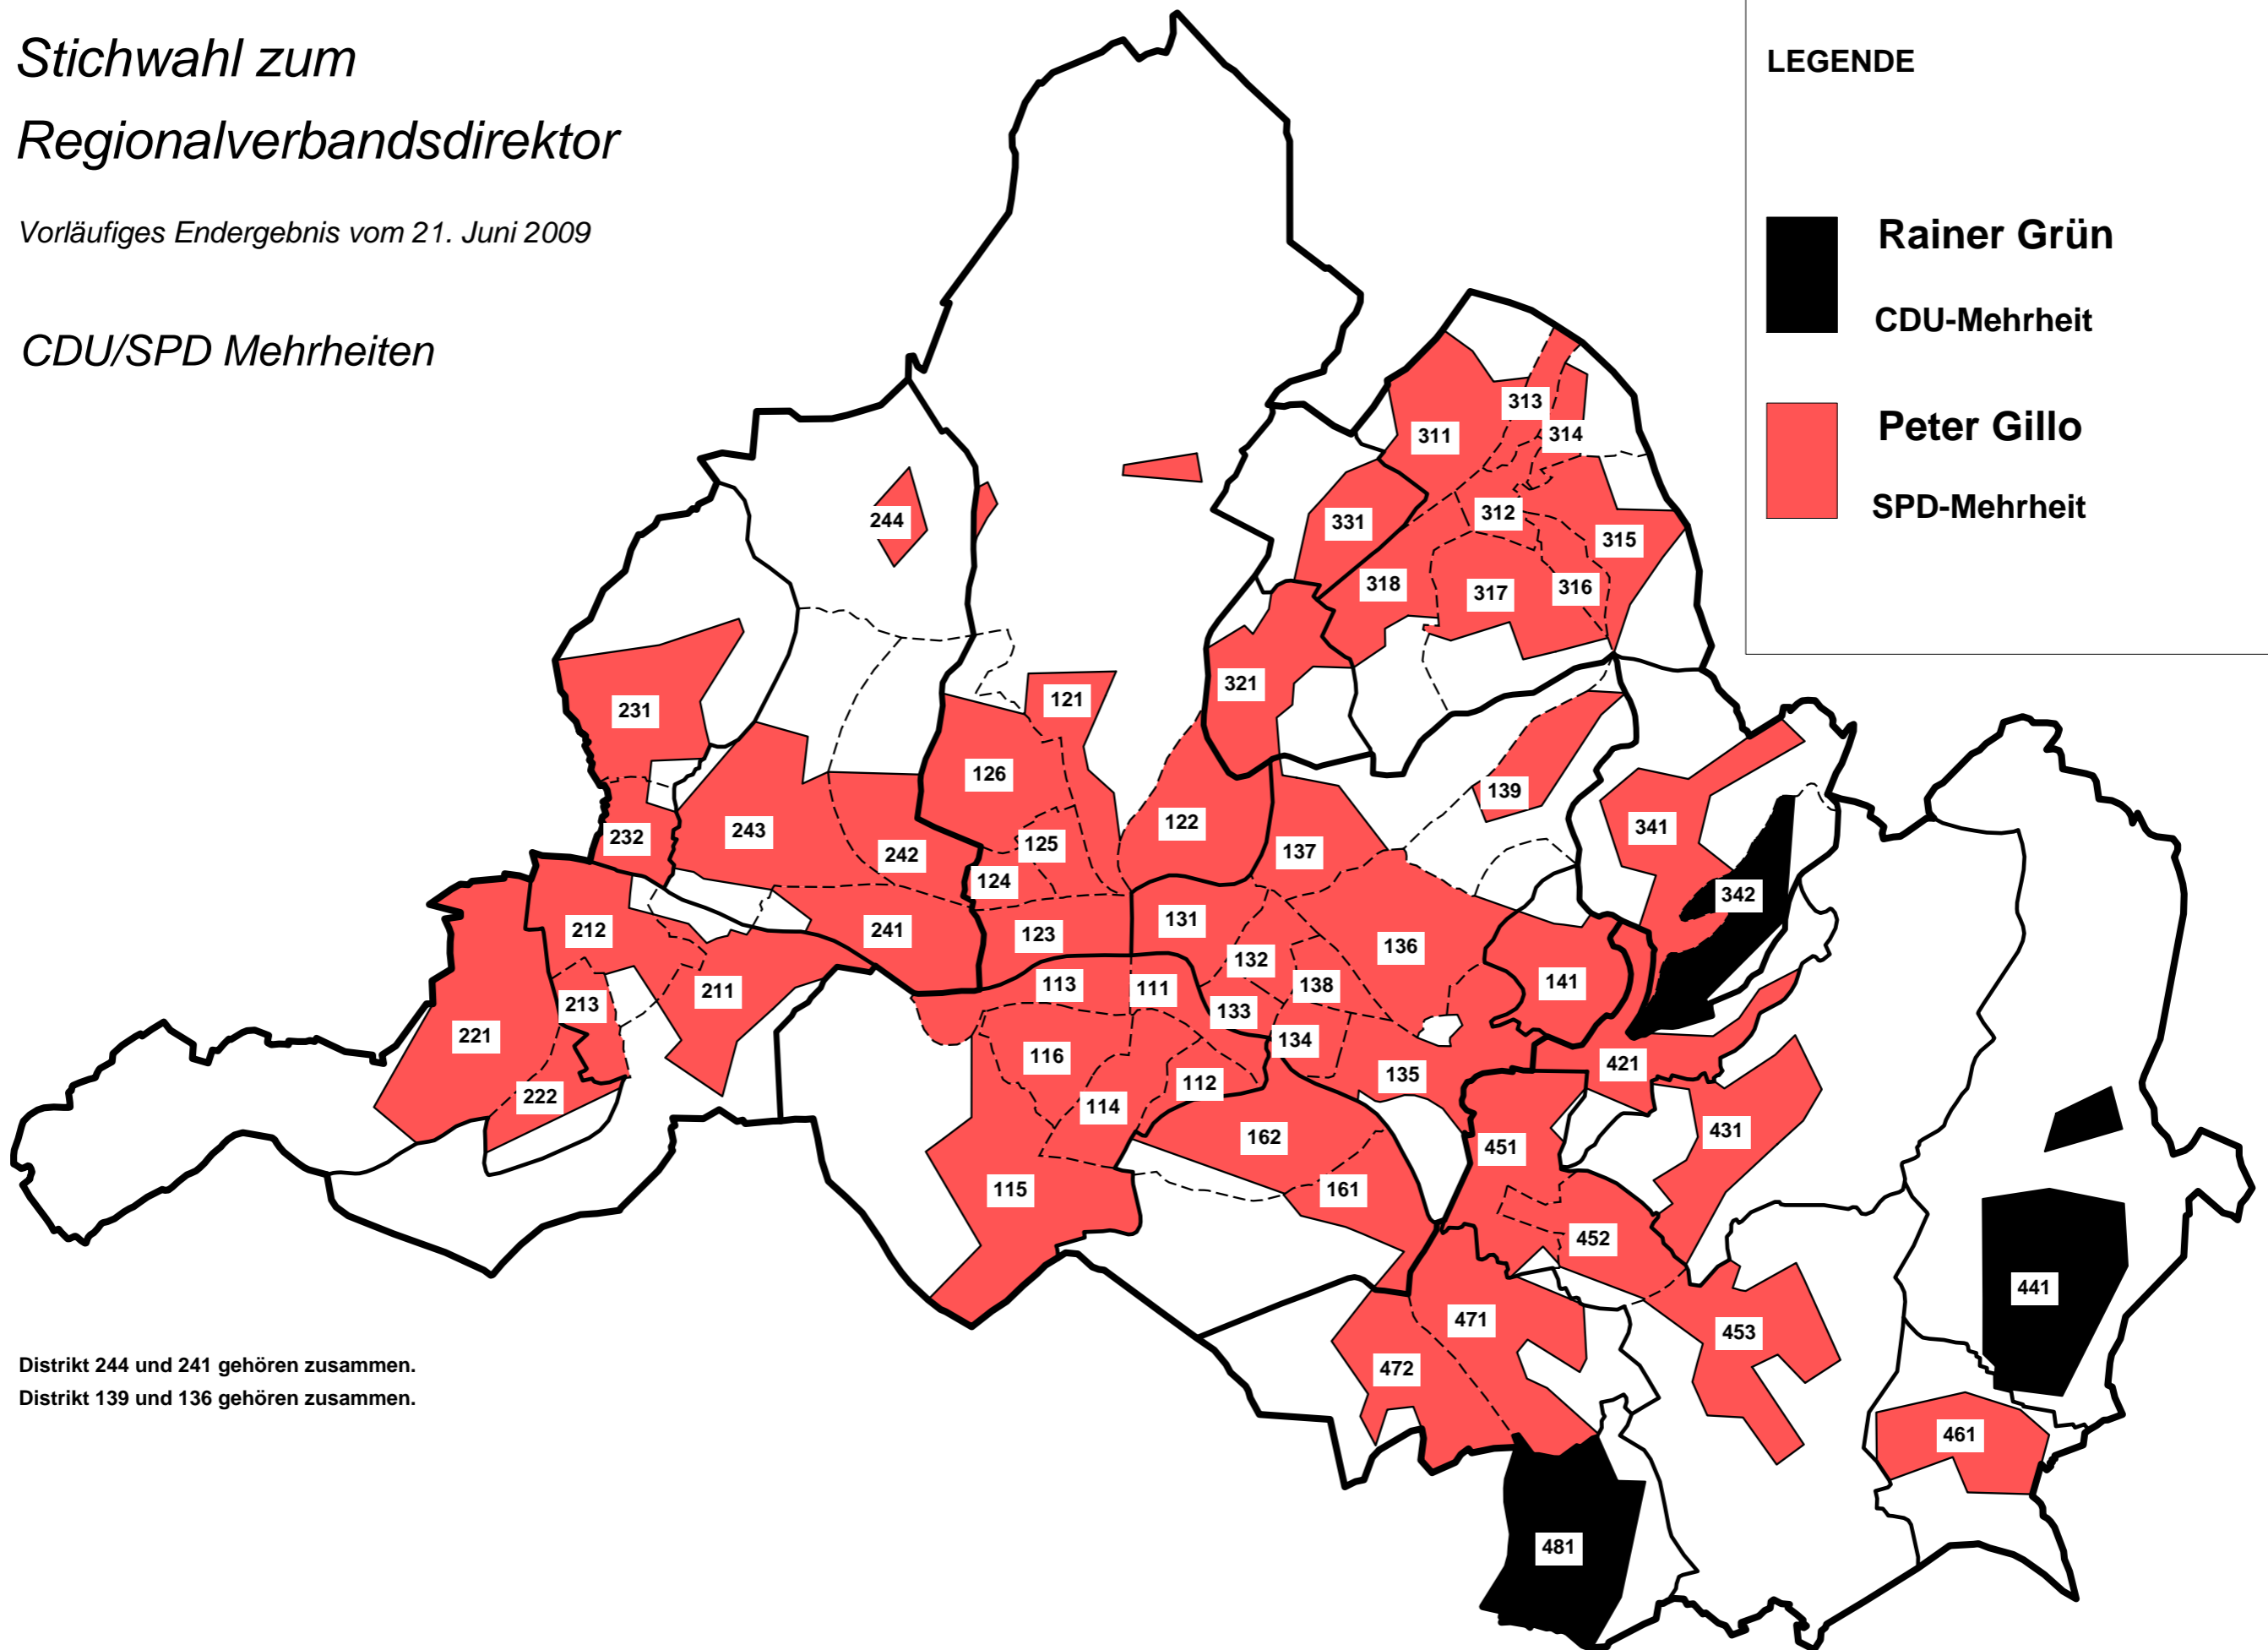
Stichwahl zum
Regionalverbandsdirektor

Vorläufiges Endergebnis vom 21. Juni 2009

CDU/SPD Mehrheiten

LEGENDE

Rainer Grün
CDU-Mehrheit

Peter Gillo
SPD-Mehrheit

313
311
314
331
312
315
318
317
316
244
321
121
231
126
139
122
341
125
137
232
243
242
124
342
131
212
241
123
136
132
141
211
113
111
138
213
133
221
116
134
421
112
135
222
114
451
431
162
115
161
452
471
472
453
441
461
481

Distrikt 244 und 241 gehören zusammen.
Distrikt 139 und 136 gehören zusammen.